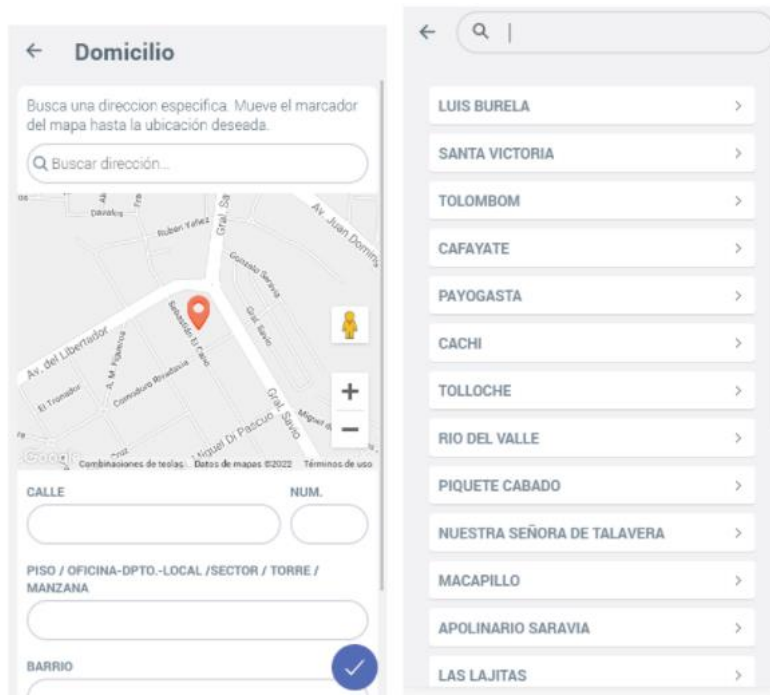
← Domicilio

Busca una direccion especifica. Mueve el marcador del mapa hasta la ubicación deseada.

Buscar dirección...

Davalos
Rubén Yañez
Gral. Sa
Av. Juan Domin
Gonzalo Saravia
Sebastián El Cano
Av. del Libertador
A. M. Figueroa
Comodoro Rivadavia
El Tirador
Gral. Savio
Gral. Savio
Miguel
Miguel Di Pasculo
Google
+
−
Combinaciones de teclas
Datos de mapas ©2022
Términos de uso

CALLE
NUM.

PISO / OFICINA-DPTO.-LOCAL /SECTOR / TORRE / MANZANA

BARRIO

←

LUIS BURELA >
SANTA VICTORIA >
TOLOMBOM >
CAFAYATE >
PAYOGASTA >
CACHI >
TOLLOCHE >
RIO DEL VALLE >
PIQUETE CABADO >
NUESTRA SEÑORA DE TALAVERA >
MACAPILLO >
APOLINARIO SARAVIA >
LAS LAJITAS >